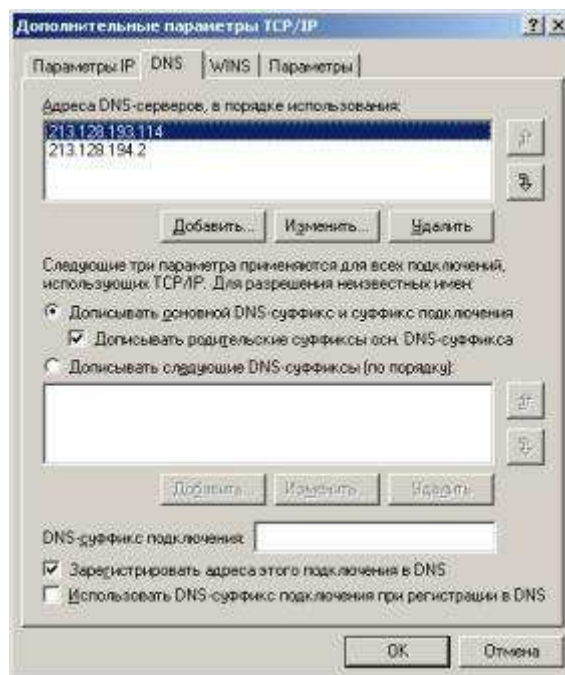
Дополнительные параметры TCP/IP

?

Параметры IP | DNS | WINS | Параметры

Адреса DNS-серверов, в порядке использования:

213.128.193.114
213.128.194.2

Добавить... | Изменить... | Удалить

Следующие три параметра применяются для всех подключений, использующих TCP/IP. Для разрешения неизвестных имен:

Дописывать основной DNS-суффикс и суффикс подключения

Дописывать родительские суффиксы осн. DNS-суффикса

Дописывать следующие DNS-суффиксы (по порядку):

Добавить... | Изменить... | Удалить

DNS-суффикс подключения:

Зарегистрировать адреса этого подключения в DNS

Использовать DNS-суффикс подключения при регистрации в DNS

OK | Отмена